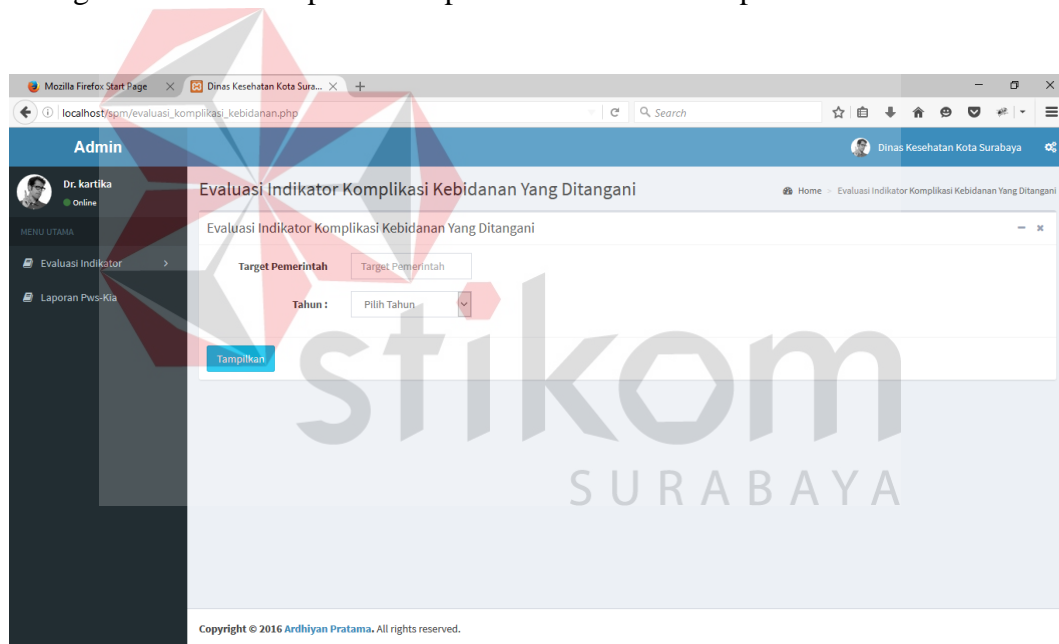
Mozilla Firefox Start Page
Dinas Kesehatan Kota Sura...
localhost/spm/evaluasi_komplikasi_kebidanan.php
Search

Admin
Dinas Kesehatan Kota Surabaya

Dr. kartika
Online
MENU UTAMA
Evaluasi Indikator
Laporan Pws-Kia

Evaluasi Indikator Komplikasi Kebidanan Yang Ditangani
Home > Evaluasi Indikator Komplikasi Kebidanan Yang Ditangani

Evaluasi Indikator Komplikasi Kebidanan Yang Ditangani

Target Pemerintah
Target Pemerintah
Tahun :
Pilih Tahun

Tampilkan

stikom
SURABAYA

Copyright © 2016 Ardhiyan Pratama. All rights reserved.